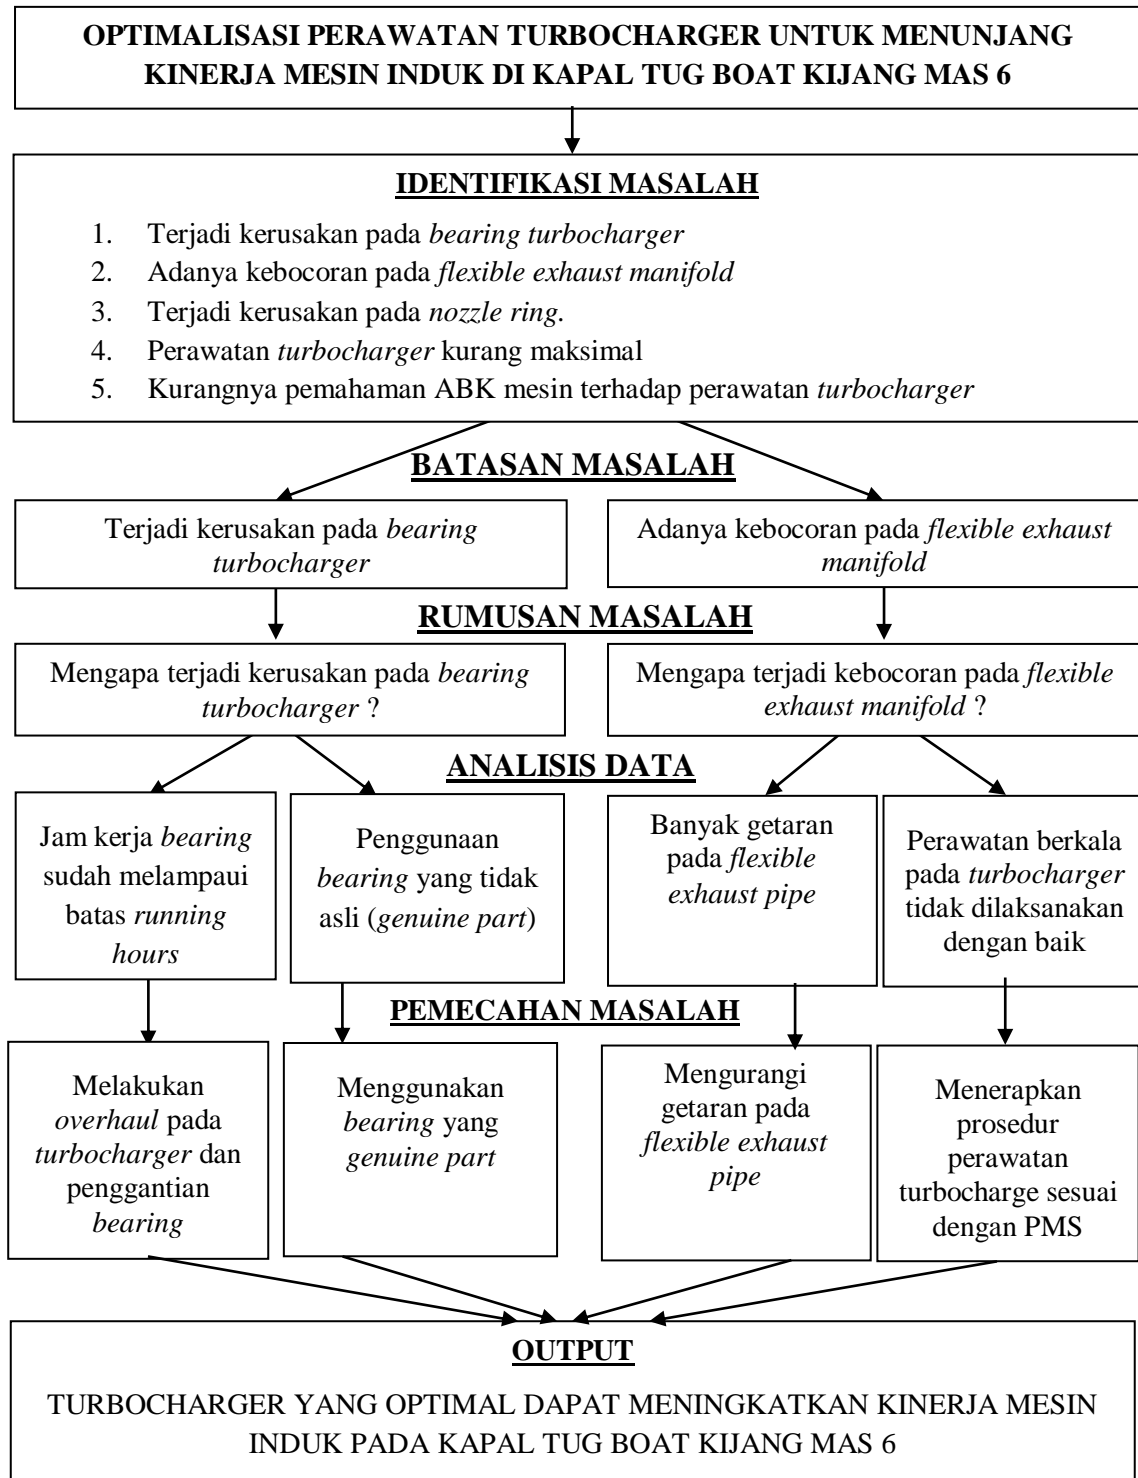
OPTIMALISASI PERAWATAN TURBOCHARGER UNTUK MENUNJANG KINERJA MESIN INDUK DI KAPAL TUG BOAT KIJANG MAS 6

IDENTIFIKASI MASALAH

1. Terjadi kerusakan pada *bearing turbocharger*
2. Adanya kebocoran pada *flexible exhaust manifold*
3. Terjadi kerusakan pada *nozzle ring*.
4. Perawatan *turbocharger* kurang maksimal
5. Kurangnya pemahaman ABK mesin terhadap perawatan *turbocharger*

BATASAN MASALAH

Terjadi kerusakan pada *bearing turbocharger*

Adanya kebocoran pada *flexible exhaust manifold*

RUMUSAN MASALAH

Mengapa terjadi kerusakan pada *bearing turbocharger* ?

Mengapa terjadi kebocoran pada *flexible exhaust manifold* ?

ANALISIS DATA

Jam kerja *bearing* sudah melampaui batas *running hours*

Penggunaan *bearing* yang tidak asli (*genuine part*)

Banyak getaran pada *flexible exhaust pipe*

Perawatan berkala pada *turbocharger* tidak dilaksanakan dengan baik

PEMECAHAN MASALAH

Melakukan *overhaul* pada *turbocharger* dan penggantian *bearing*

Menggunakan *bearing* yang *genuine part*

Mengurangi getaran pada *flexible exhaust pipe*

Menerapkan prosedur perawatan turbocharge sesuai dengan PMS

OUTPUT

TURBOCHARGER YANG OPTIMAL DAPAT MENINGKATKAN KINERJA MESIN INDUK PADA KAPAL TUG BOAT KIJANG MAS 6